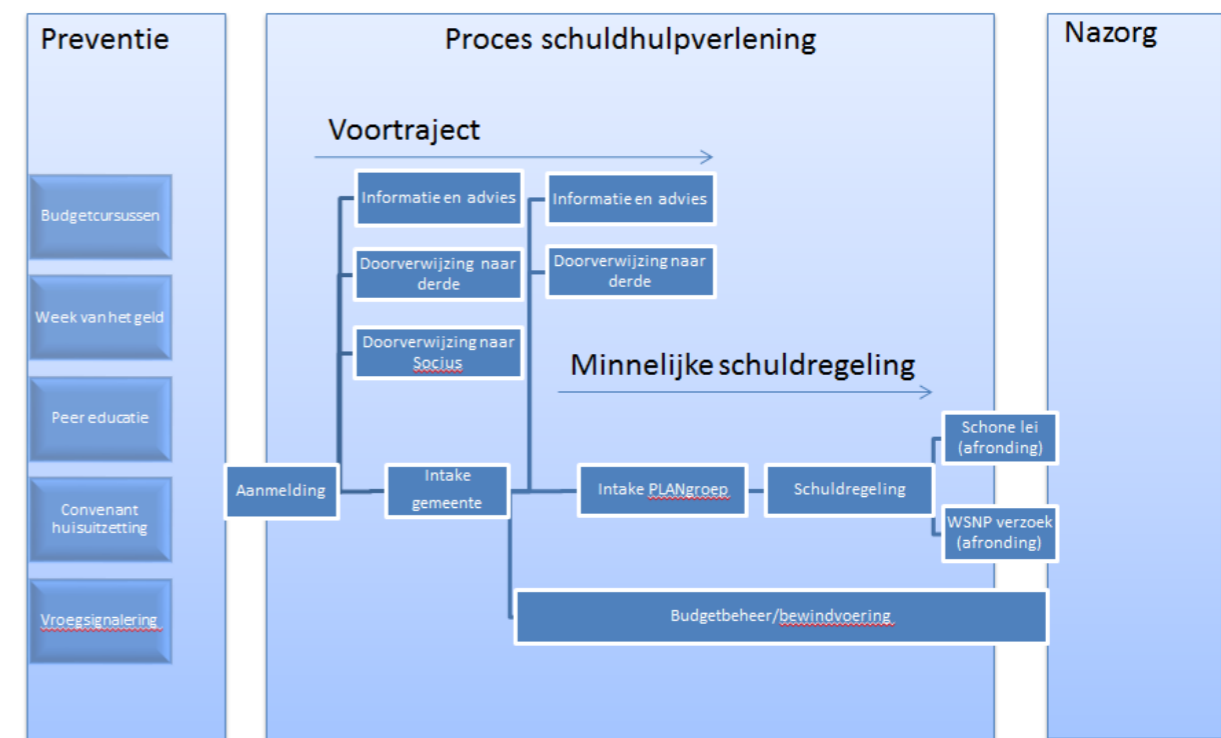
Preventie

Budgetcursussen

Week van het geld

Peer educatie

Convenant huisuitzetting

Vroegsignalering

Proces schuldhulpverlening

Voortraject

Informatie en advies

Doorverwijzing naar derde

Doorverwijzing naar Socius

Informatie en advies

Doorverwijzing naar derde

Minnelijke schuldregeling

Aanmelding

Intake gemeente

Intake PLANgroep

Schuldregeling

Schone lei (afronding)

WSNP verzoek (afronding)

Budgetbeheer/bewindvoering

Nazorg